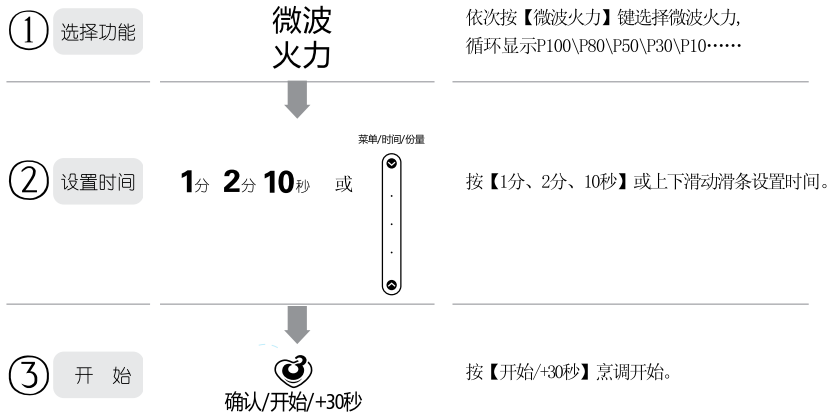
① 选择功能

微波
火力

依次按【微波火力】键选择微波火力,循环显示P100\P80\P50\P30\P10……

② 设置时间

1分 2分 10秒 或

菜单/时间/份量

按【1分、2分、10秒】或上下滑动滑条设置时间。

③ 开 始

确认/开始/+30秒

按【开始/+30秒】烹调开始。